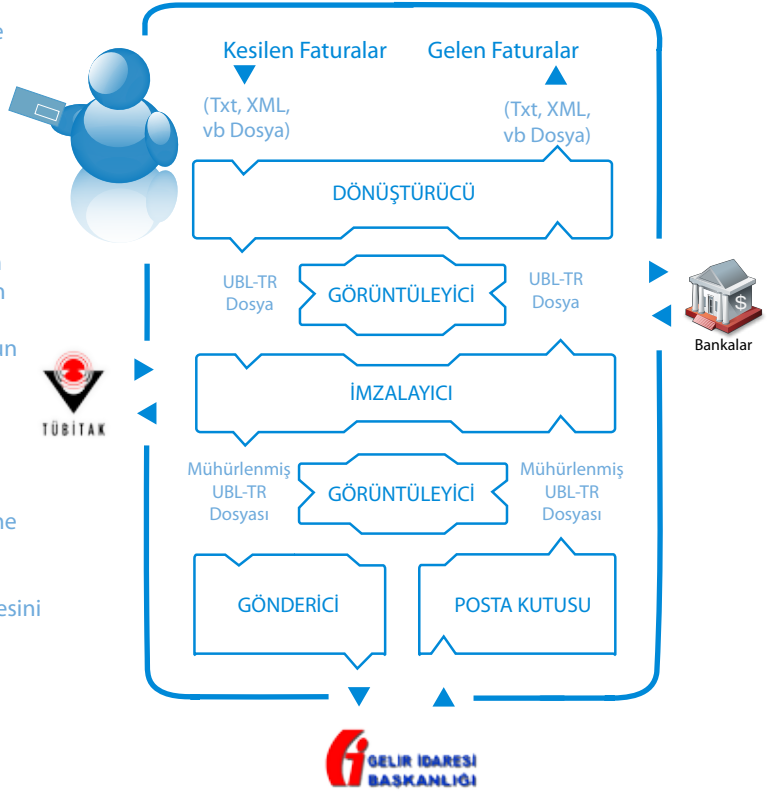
e

n
n

ın

ne

esini

Kesilen Faturalar

Gelen Faturalar

(Txt, XML, vb Dosya)

(Txt, XML, vb Dosya)

DÖNÜŞTÜRÜCÜ

UBL-TR Dosya

GÖRÜNTÜLEYİCİ

UBL-TR Dosya

Bankalar

TÜBİTAK

İMZALAYICI

Mühürlenmiş UBL-TR Dosyası

GÖRÜNTÜLEYİCİ

Mühürlenmiş UBL-TR Dosyası

GÖNDERİCİ

POSTA KUTUSU

GELİR İDARESİ BAŞKANLIĞI